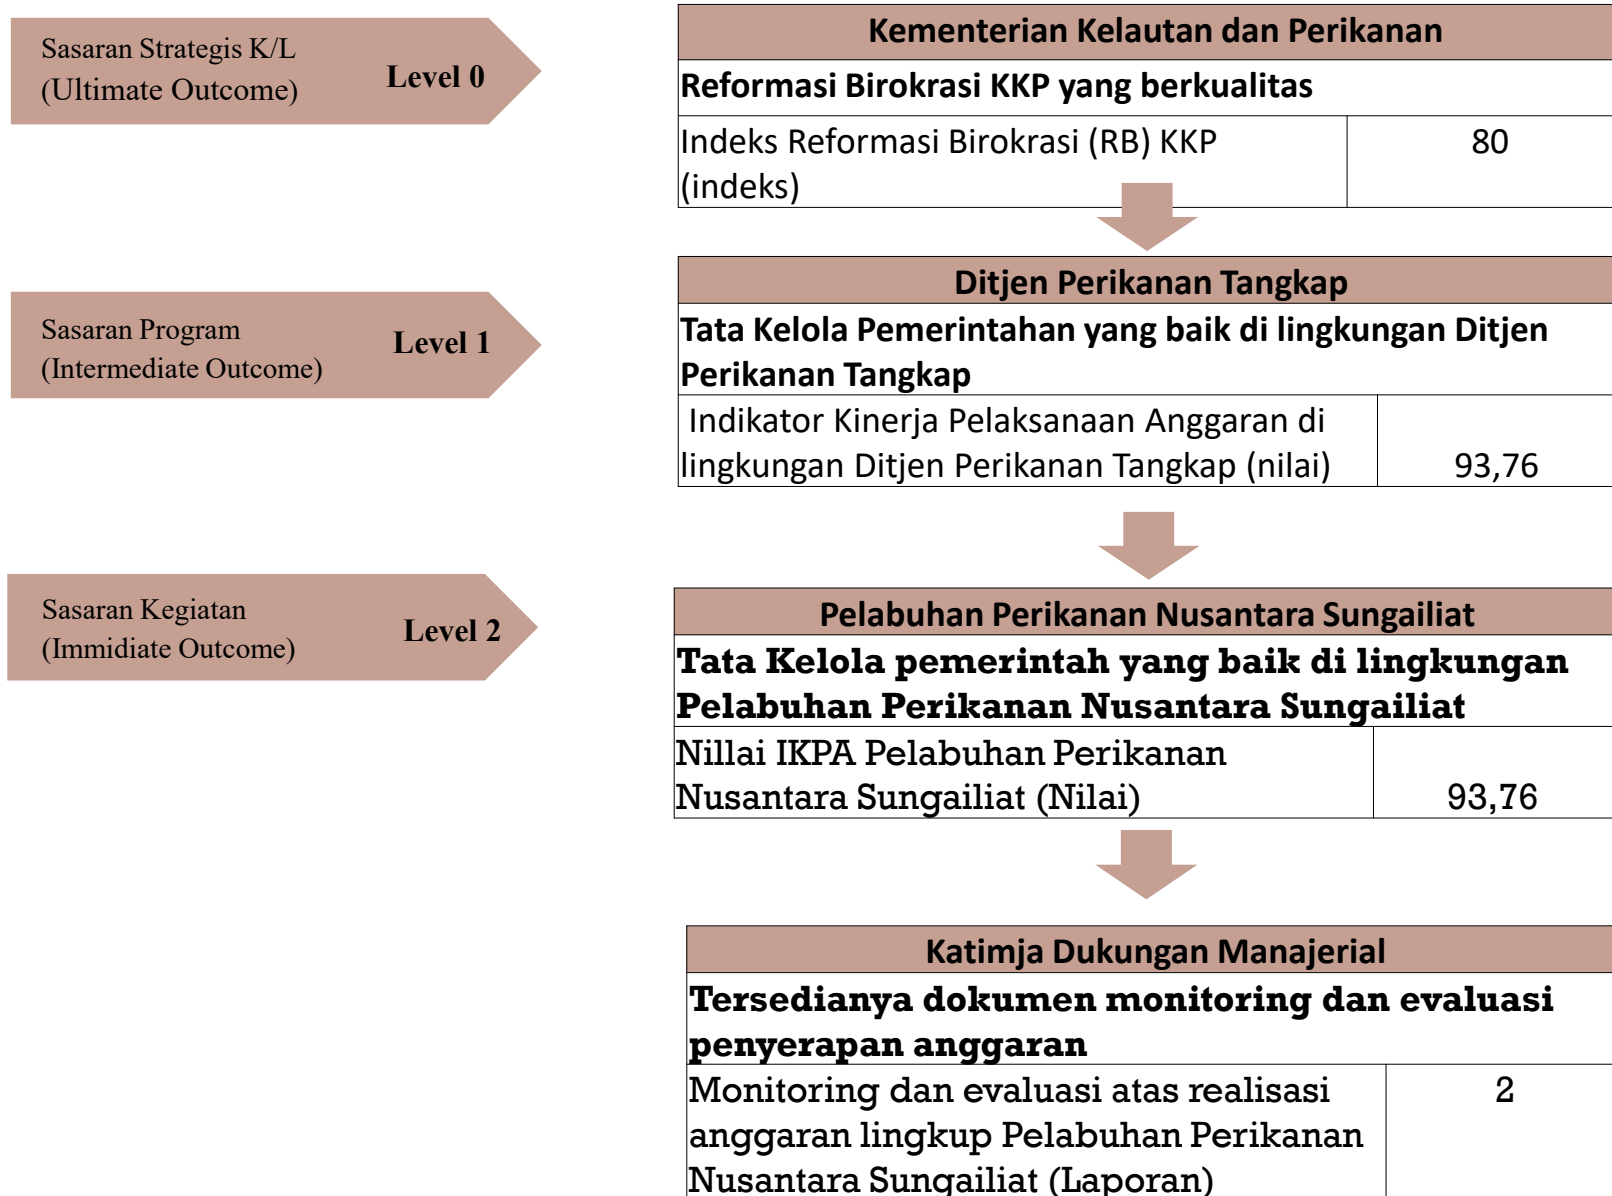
Sasaran Strategis K/L (Ultimate Outcome) Level 0

Sasaran Program (Intermediate Outcome) Level 1

Sasaran Kegiatan (Immidiate Outcome) Level 2

| Kementerian Kelautan dan Perikanan | |
|---|---|
| Reformasi Birokrasi KKP yang berkualitas | |
| Indeks Reformasi Birokrasi (RB) KKP (indeks) | 80 |

| Ditjen Perikanan Tangkap | |
|---|---|
| Tata Kelola Pemerintahan yang baik di lingkungan Ditjen Perikanan Tangkap | |
| Indikator Kinerja Pelaksanaan Anggaran di lingkungan Ditjen Perikanan Tangkap (nilai) | 93,76 |

| Pelabuhan Perikanan Nusantara Sungailiat | |
|---|---|
| Tata Kelola pemerintah yang baik di lingkungan Pelabuhan Perikanan Nusantara Sungailiat | |
| Nillai IKPA Pelabuhan Perikanan Nusantara Sungailiat (Nilai) | 93,76 |

| Katimja Dukungan Manajerial | |
|---|---|
| Tersedianya dokumen monitoring dan evaluasi penyerapan anggaran | |
| Monitoring dan evaluasi atas realisasi anggaran lingkup Pelabuhan Perikanan Nusantara Sungailiat (Laporan) | 2 |